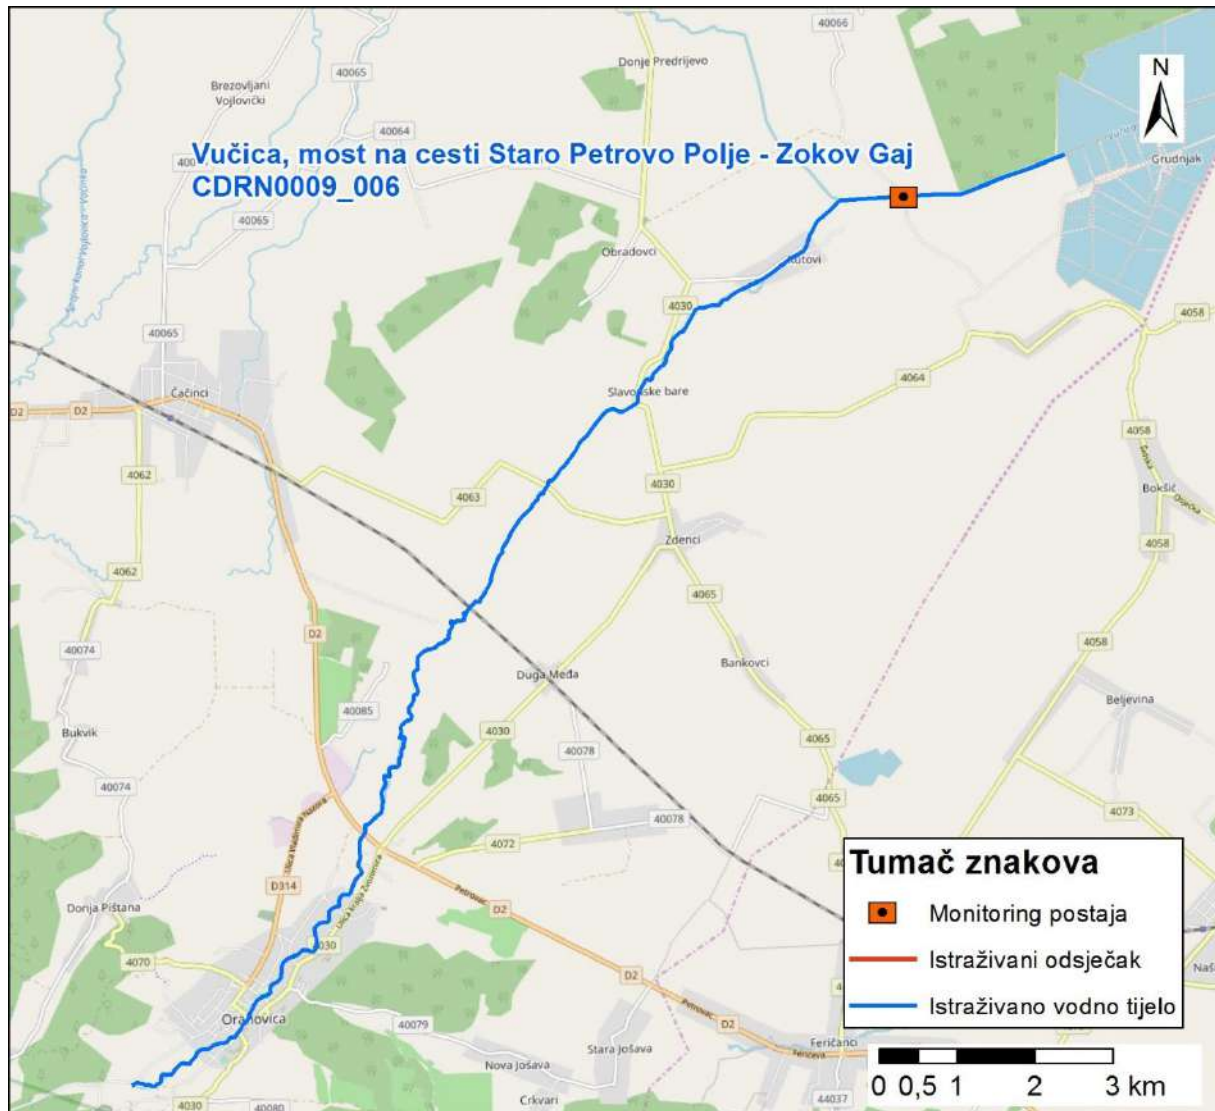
Vučica, most na cesti Staro Petrovo Polje - Zokov Gaj
CDRN0009_006

N

40066
Donje Predrijevo
Brezovljani Vojlovički
40065
40064
40065
Grudnjak
Obradovci
Kutovi
4030
4058
40065
Čačinci
D2
D2
Slavonske bare
4064
4058
4062
4063
4030
Bokšić
Zdenci
4058
4062
4065
D2
40074
Duga Međa
Bankovci
4058
Beljevina
40085
Bukvik
4030
40078
4065
40074
4065
40078
4073
4072
D314
Donja Pištana
D2
4030
4070
D2
Orahovica
D2
40079
Feričanci
Stara Jošava
Nova Jošava
Crkvari
4030
40080
44037

Tumač znakova
Monitoring postaja
Istraživani odsječak
Istraživano vodno tijelo

0 0,5 1 2 3 km